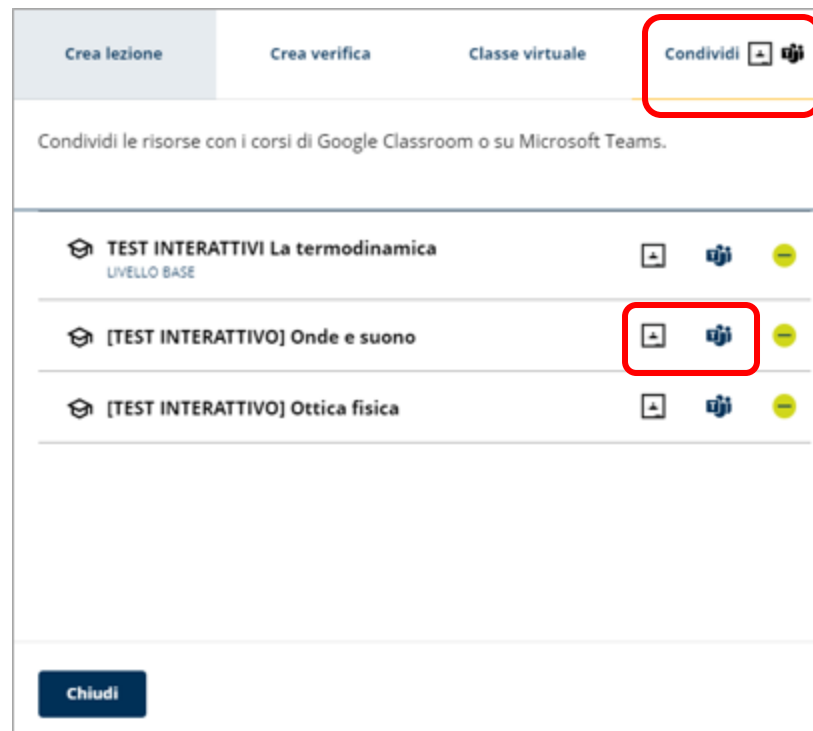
Crea lezione

Crea verifica

Classe virtuale

Condividi

Condividi le risorse con i corsi di Google Classroom o su Microsoft Teams.

TEST INTERATTIVI La termodinamica
LIVELLO BASE

[TEST INTERATTIVO] Onde e suono

[TEST INTERATTIVO] Ottica fisica

Chiudi